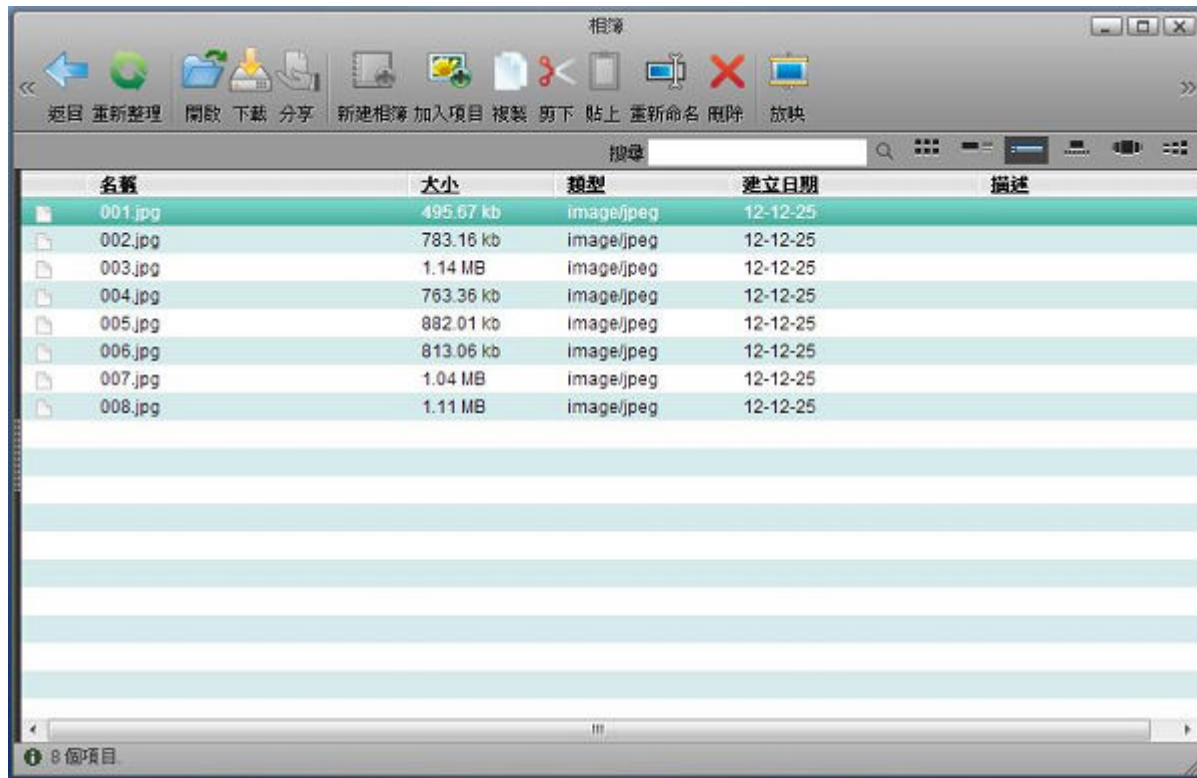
相簿

返回 重新整理 開啟 下載 分享 新建相簿 加入項目 複製 剪下 貼上 重新命名 刪除 放映

搜尋

| 名稱 | 大小 | 類型 | 建立日期 | 描述 |
|---|---|---|---|---|
| 001.jpg | 495.67 kb | image/jpeg | 12-12-25 | |
| 002.jpg | 783.16 kb | image/jpeg | 12-12-25 | |
| 003.jpg | 1.14 MB | image/jpeg | 12-12-25 | |
| 004.jpg | 763.36 kb | image/jpeg | 12-12-25 | |
| 005.jpg | 882.01 kb | image/jpeg | 12-12-25 | |
| 006.jpg | 813.06 kb | image/jpeg | 12-12-25 | |
| 007.jpg | 1.04 MB | image/jpeg | 12-12-25 | |
| 008.jpg | 1.11 MB | image/jpeg | 12-12-25 | |

8 個項目.